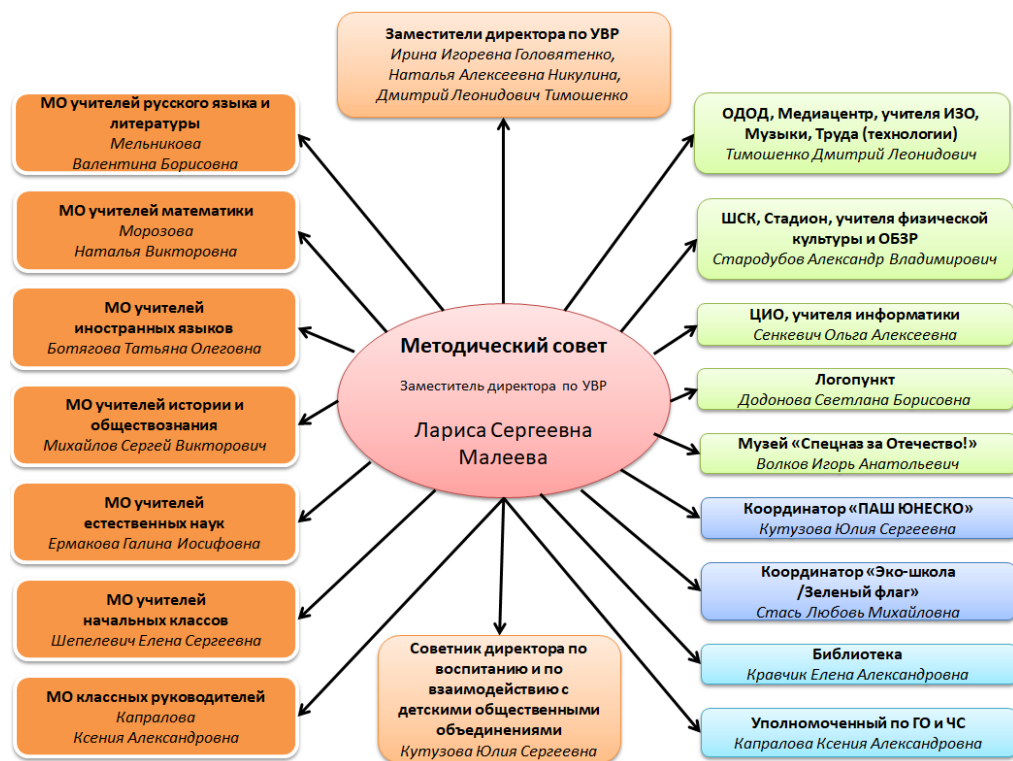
Заместители директора по УВР
Ирина Игоревна Головятенко,
Наталья Алексеевна Никулина,
Дмитрий Леонидович Тимошенко

МО учителей русского языка и литературы
Мельникова
Валентина Борисовна

МО учителей математики
Морозова
Наталья Викторовна

МО учителей иностранных языков
Ботягова Татьяна Олеговна

МО учителей истории и обществознания
Михайлов Сергей Викторович

МО учителей естественных наук
Ермакова Галина Иосифовна

МО учителей начальных классов
Шепелевич Елена Сергеевна

МО классных руководителей
Капралова
Ксения Александровна

Методический совет
Заместитель директора по УВР
Лариса Сергеевна Малеева

Советник директора по воспитанию и по взаимодействию с детскими общественными объединениями
Кутузова Юлия Сергеевна

ОДОД, Медиацентр, учителя ИЗО, Музыки, Труда (технологии)
Тимошенко Дмитрий Леонидович

ШСК, Стадион, учителя физической культуры и ОБЗР
Стародубов Александр Владимирович

ЦИО, учителя информатики
Сенкевич Ольга Алексеевна

Логопункт
Додонова Светлана Борисовна

Музей «Спецназ за Отечество!»
Волков Игорь Анатольевич

Координатор «ПАШ ЮНЕСКО»
Кутузова Юлия Сергеевна

Координатор «Эко-школа /Зеленый флаг»
Стась Любовь Михайловна

Библиотека
Кравчик Елена Александровна

Уполномоченный по ГО и ЧС
Капралова Ксения Александровна